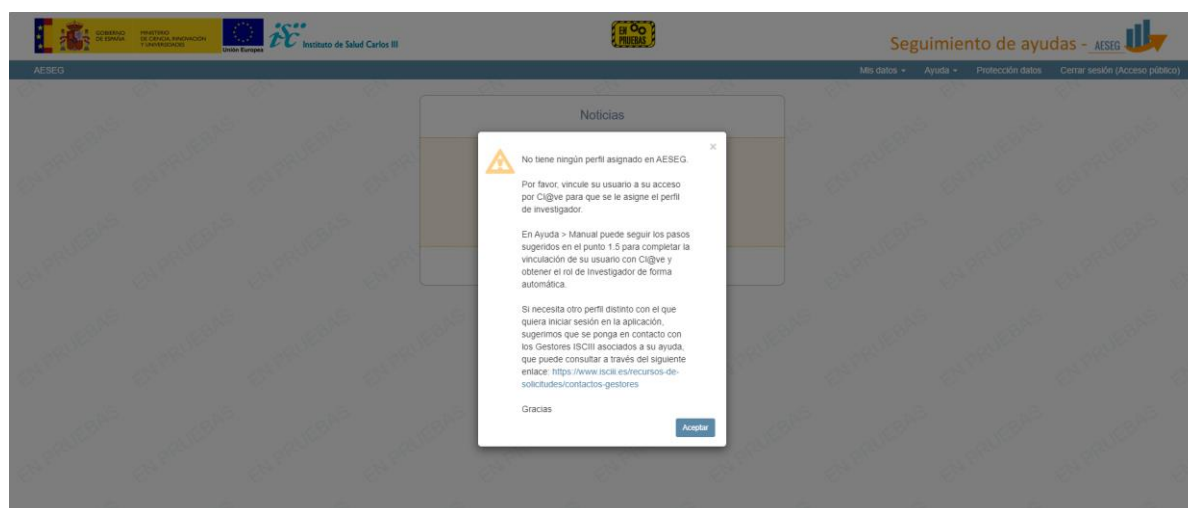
GOBIERNO DE ESPAÑA MINISTERIO DE CIENCIA, INNOVACIÓN Y UNIVERSIDADES

Unión Europea

isciii Instituto de Salud Carlos III

EN PRUEBAS

Seguimiento de ayudas - AESEG

AESEG

Mis datos ▾ Ayuda ▾ Protección datos Cerrar sesión (Acceso público)

Noticias

×

No tiene ningún perfil asignado en AESEG.

Por favor, vincule su usuario a su acceso por Cl@ve para que se le asigne el perfil de investigador.

En Ayuda > Manual puede seguir los pasos sugeridos en el punto 1.5 para completar la vinculación de su usuario con Cl@ve y obtener el rol de Investigador de forma automática.

Si necesita otro perfil distinto con el que quiera iniciar sesión en la aplicación, sugerimos que se ponga en contacto con los Gestores ISCIII asociados a su ayuda, que puede consultar a través del siguiente enlace: https://www.isciii.es/recursos-de-solicitudes/contactos-gestores

Gracias

Aceptar

EN PRUEBAS